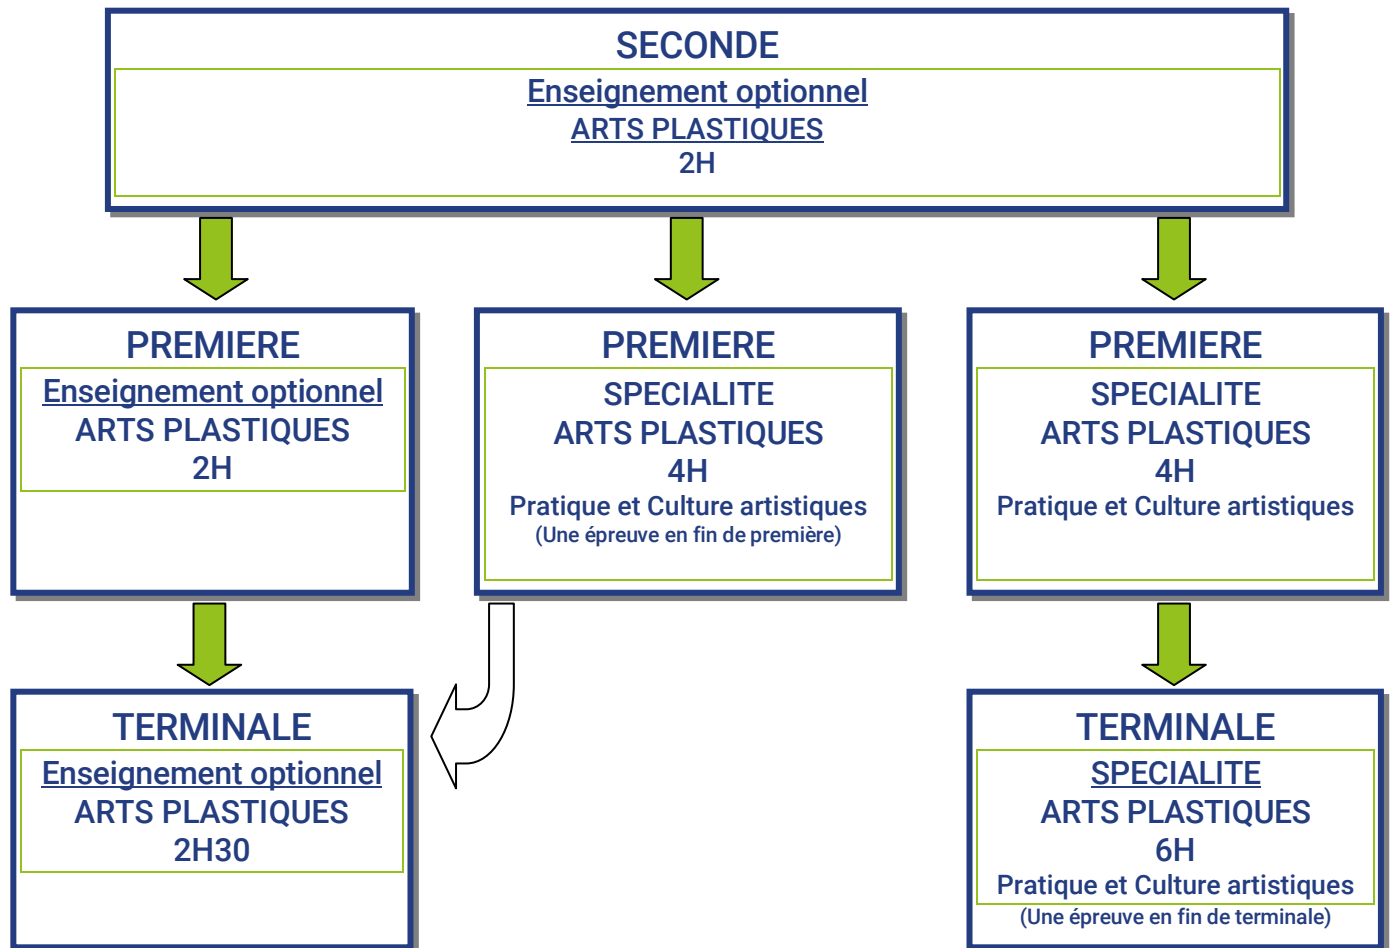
SECONDE
Enseignement optionnel
ARTS PLASTIQUES
2H

PREMIERE
Enseignement optionnel
ARTS PLASTIQUES
2H

PREMIERE
SPECIALITE
ARTS PLASTIQUES
4H
Pratique et Culture artistiques
(Une épreuve en fin de première)

PREMIERE
SPECIALITE
ARTS PLASTIQUES
4H
Pratique et Culture artistiques

TERMINALE
Enseignement optionnel
ARTS PLASTIQUES
2H30

TERMINALE
SPECIALITE
ARTS PLASTIQUES
6H
Pratique et Culture artistiques
(Une épreuve en fin de terminale)